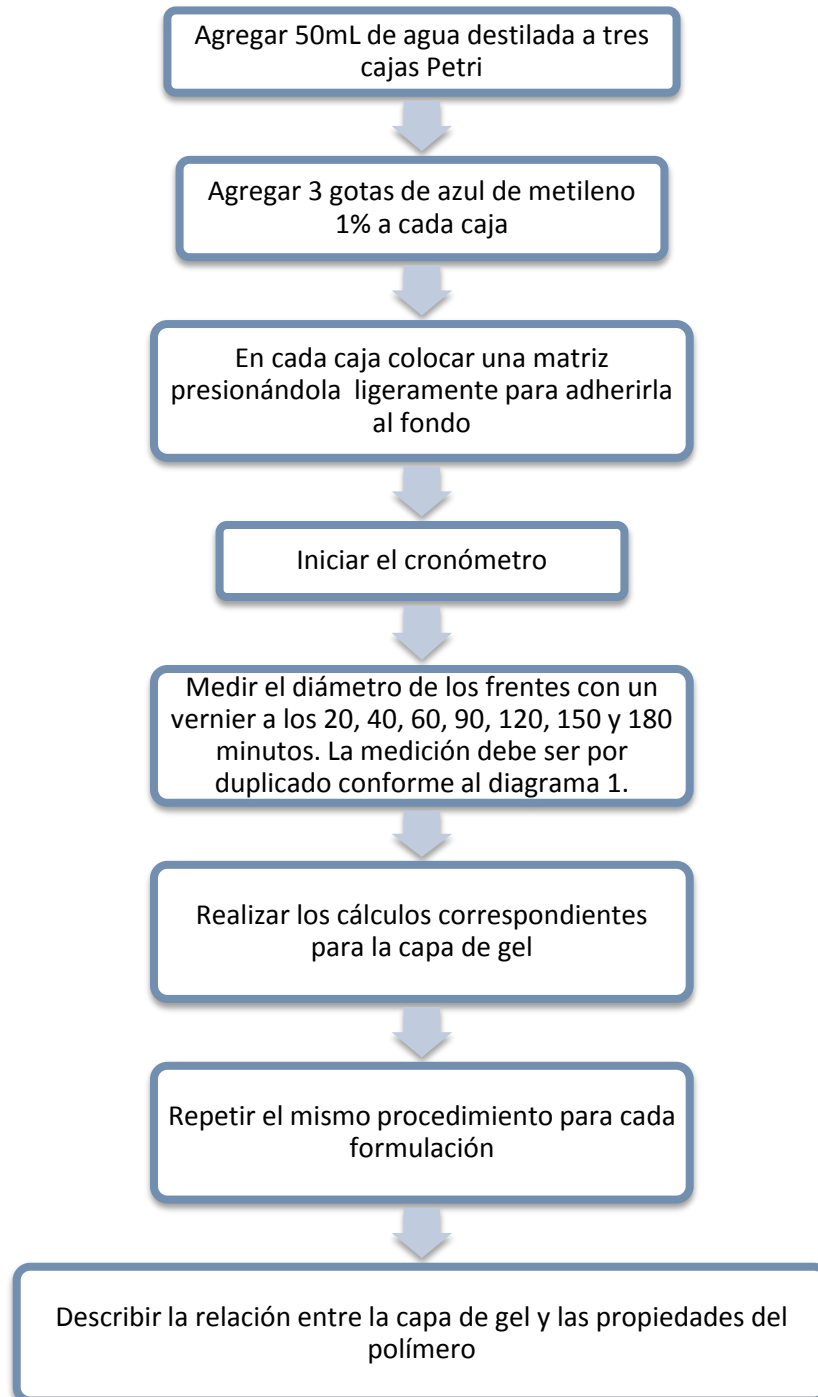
Agregar 50mL de agua destilada a tres cajas Petri

Agregar 3 gotas de azul de metileno 1% a cada caja

En cada caja colocar una matriz presionándola ligeramente para adherirla al fondo

Iniciar el cronómetro

Medir el diámetro de los frentes con un vernier a los 20, 40, 60, 90, 120, 150 y 180 minutos. La medición debe ser por duplicado conforme al diagrama 1.

Realizar los cálculos correspondientes para la capa de gel

Repetir el mismo procedimiento para cada formulación

Describir la relación entre la capa de gel y las propiedades del polímero